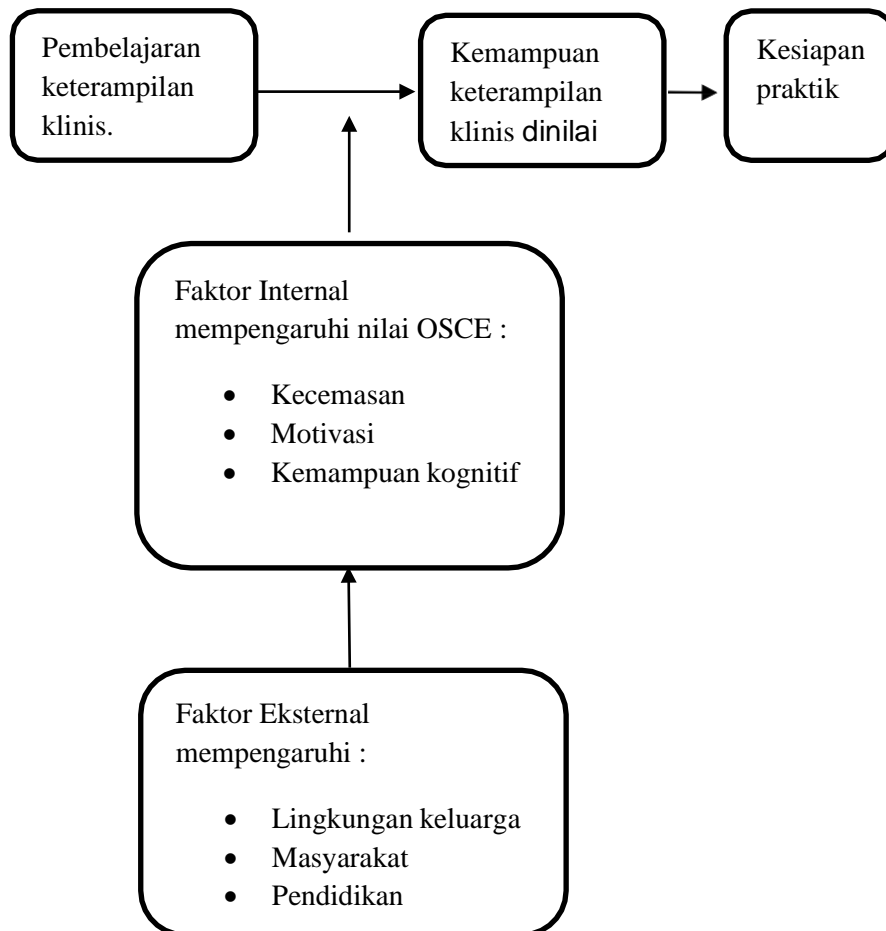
Pembelajaran keterampilan klinis.

Kemampuan keterampilan klinis dinilai

Kesiapan praktik

Faktor Internal mempengaruhi nilai OSCE :

- Kecemasan
- Motivasi
- Kemampuan kognitif

Faktor Eksternal mempengaruhi :

- Lingkungan keluarga
- Masyarakat
- Pendidikan